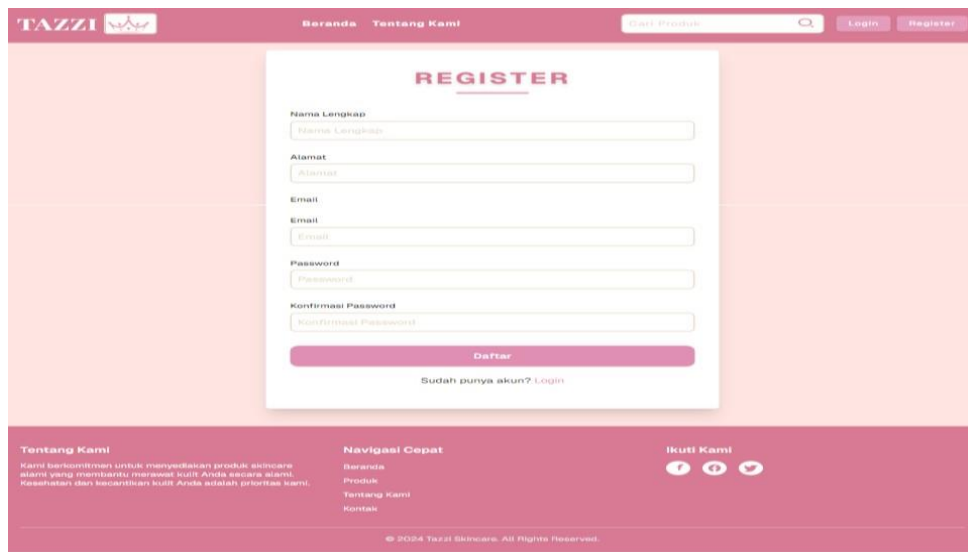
TAZZI

Beranda Tentang Kami

Cari Produk

Login Register

REGISTER

Nama Lengkap

Nama Lengkap

Alamat

Alamat

Email

Email

Email

Password

Password

Konfirmasi Password

Konfirmasi Password

Daftar

Sudah punya akun? Login

Tentang Kami

Kami berkomitmen untuk menyediakan produk skincare alami yang membantu merawat kulit Anda secara alami. Kesehatan dan kecantikan kulit Anda adalah prioritas kami.

Navigasi Cepat

Beranda

Produk

Tentang Kami

Kontak

Ikuti Kami

© 2024 Tazzi Skincare. All Rights Reserved.